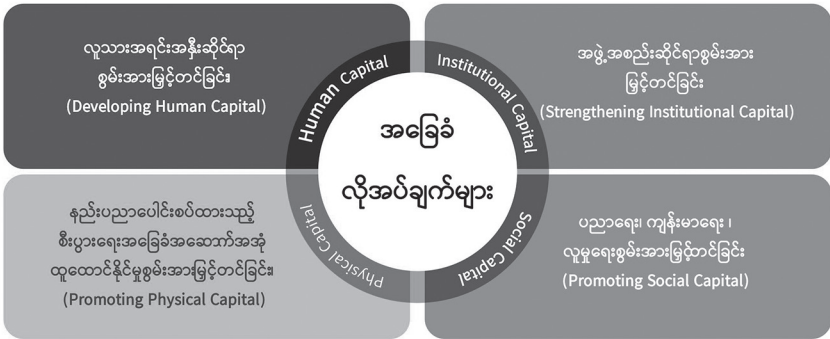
လူသားအရင်းအနှီးဆိုင်ရာ စွမ်းအားမြှင့်တင်ခြင်း
(Developing Human Capital)

အဖွဲ့အစည်းဆိုင်ရာစွမ်းအား မြှင့်တင်ခြင်း
(Strengthening Institutional Capital)

Human Capital

Institutional Capital

အခြေခံ
လိုအပ်ချက်များ

Physical Capital

Social Capital

နည်းပညာပေါင်းစပ်ထားသည့် စီးပွားရေးအခြေခံအဆောက်အအုံ ထူထောင်နိုင်မှုစွမ်းအားမြှင့်တင်ခြင်း
(Promoting Physical Capital)

ပညာရေး၊ ကျန်းမာရေး၊ လူမှုရေးစွမ်းအားမြှင့်တင်ခြင်း
(Promoting Social Capital)